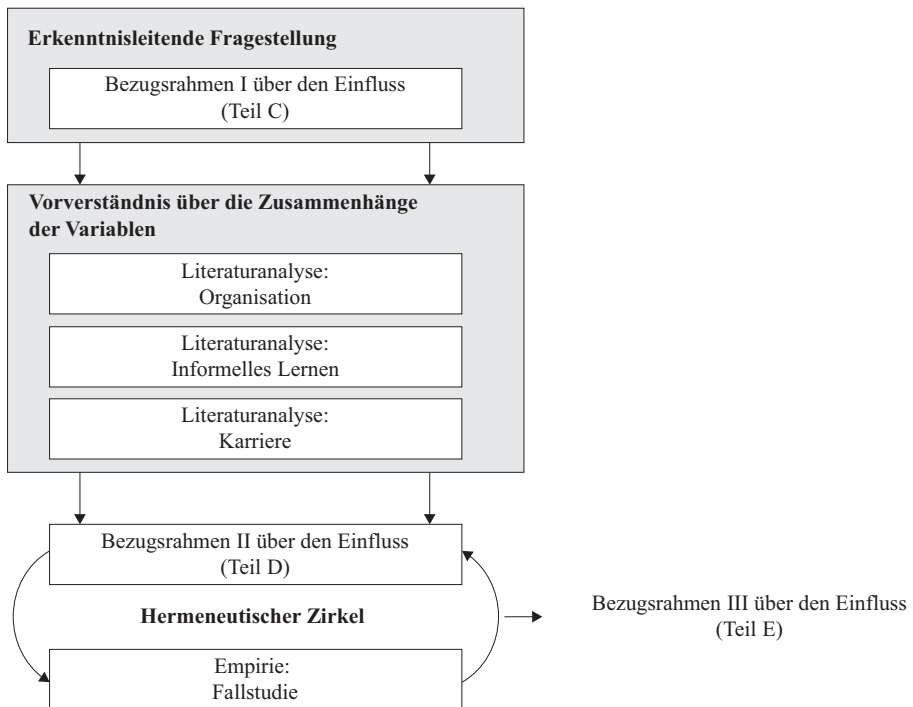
**Erkenntnisleitende Fragestellung**

Bezugsrahmen I über den Einfluss
(Teil C)

**Vorverständnis über die Zusammenhänge der Variablen**

Literaturanalyse:
Organisation

Literaturanalyse:
Informelles Lernen

Literaturanalyse:
Karriere

Bezugsrahmen II über den Einfluss
(Teil D)

**Hermeneutischer Zirkel**

Empirie:
Fallstudie

Bezugsrahmen III über den Einfluss
(Teil E)